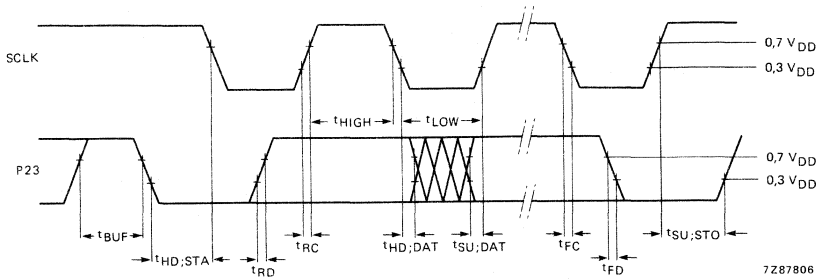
SCLK

0,7 $V_{DD}$

0,3 $V_{DD}$

$t_{HIGH}$

$t_{LOW}$

P23

0,7 $V_{DD}$

0,3 $V_{DD}$

$t_{BUF}$

$t_{HD;STA}$

$t_{RD}$

$t_{RC}$

$t_{HD;DAT}$

$t_{SU;DAT}$

$t_{FC}$

$t_{FD}$

$t_{SU;STO}$

7Z87806